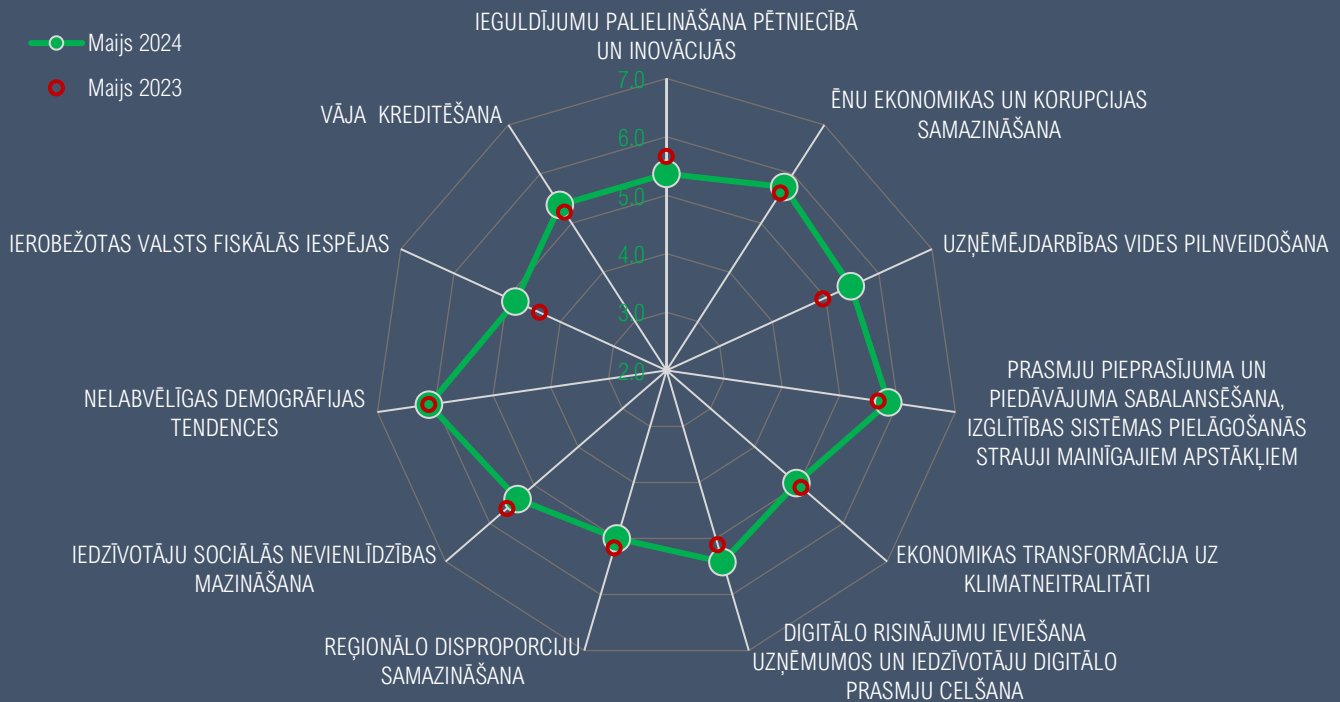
Maijs 2024

Maijs 2023

IEGULDĪJUMU PALIELINĀŠANA PĒTNIECĪBĀ UN INOVĀCIJĀS

7,0

6,0

5,0

4,0

3,0

2,0

ĒNU EKONOMIKAS UN KORUPCIJAS SAMAZINĀŠANA

UZŅĒMĒJDARBĪBAS VIDES PILNVEIDOŠANA

PRASMJU PIEPRASĪJUMA UN PIEDĀVĀJUMA SABALANSĒŠANA, IZGLĪTĪBAS SISTĒMAS PIELĀGOŠANĀS STRAUJI MAINĪGAJIEM APSTĀKĻIEM

EKONOMIKAS TRANSFORMĀCIJA UZ KLIMATNEITRALITĀTI

DIGITĀLO RISINĀJUMU IEVIEŠANA UZŅĒMUMOS UN IEDZĪVOTĀJU DIGITĀLO PRASMJU CELŠANA

REĢIONĀLO DISPROPORCIJU SAMAZINĀŠANA

IEDZĪVOTĀJU SOCIĀLĀS NEVIENLĪDZĪBAS MAZINĀŠANA

NELABVĒLĪGAS DEMOGRĀFIJAS TENDENCES

IEROBEŽOTAS VALSTS FISKĀLĀS IESPĒJAS

VĀJA KREDITĒŠANA